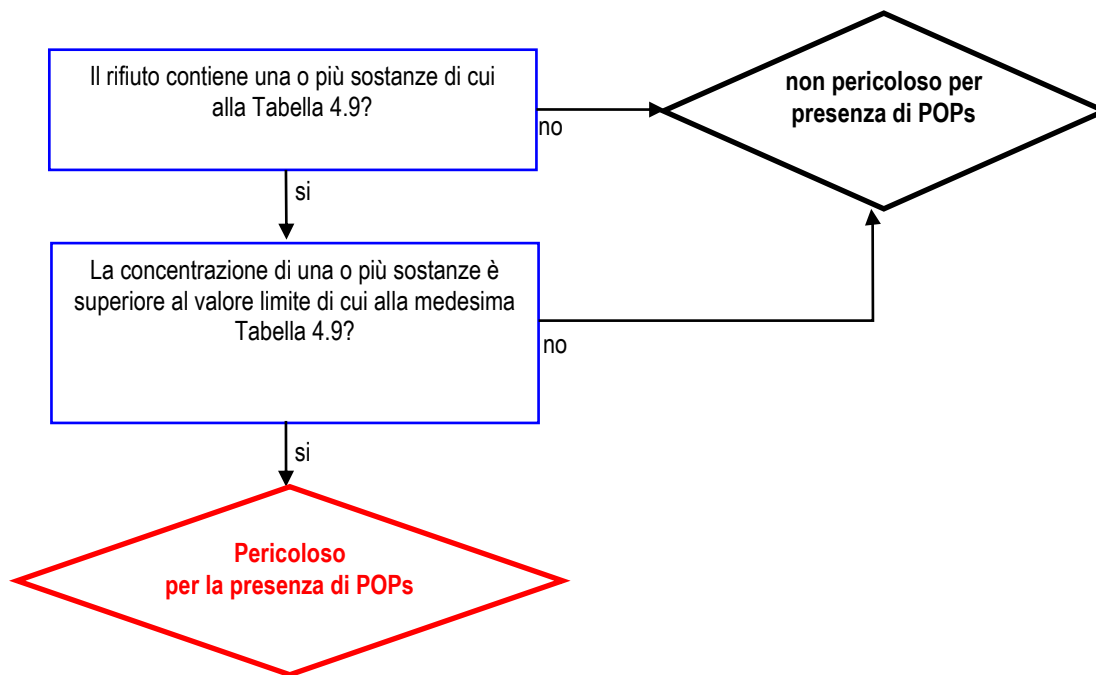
Il rifiuto contiene una o più sostanze di cui alla Tabella 4.9?

no

non pericoloso per presenza di POPs

si

La concentrazione di una o più sostanze è superiore al valore limite di cui alla medesima Tabella 4.9?

no

si

Pericoloso per la presenza di POPs